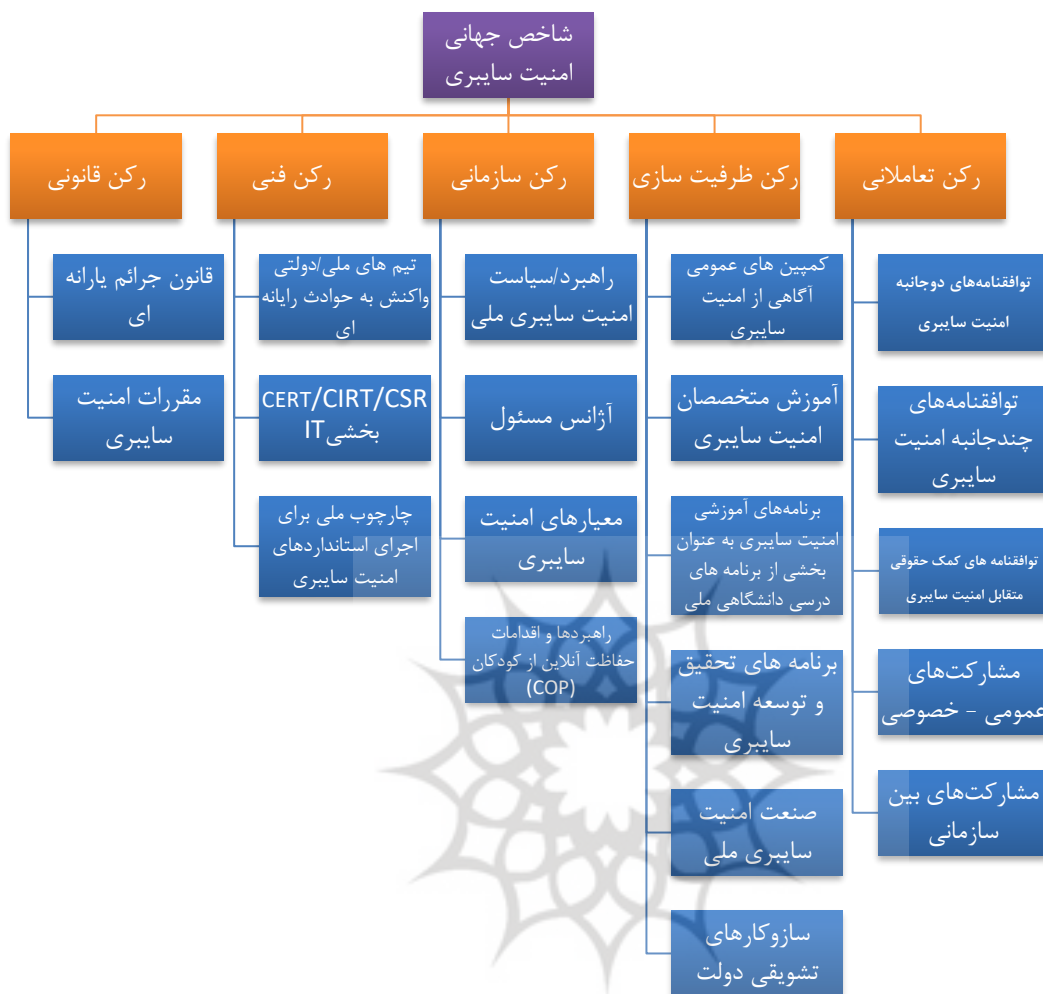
شاخص جهانی امنیت سایبری

رکن تعاملاتی

توافقنامه‌های دوجانبه امنیت سایبری

توافقنامه‌های چندجانبه امنیت سایبری

توافقنامه های کمک حقوقی متقابل امنیت سایبری

مشارکت‌های عمومی - خصوصی

مشارکت‌های بین سازمانی

رکن ظرفیت سازی

کمپین های عمومی آگاهی از امنیت سایبری

آموزش متخصصان امنیت سایبری

برنامه‌های آموزشی امنیت سایبری به عنوان بخشی از برنامه های درسی دانشگاهی ملی

برنامه های تحقیق و توسعه امنیت سایبری

صنعت امنیت سایبری ملی

سازوکارهای تشویقی دولت

رکن سازمانی

راهبرد/سیاست امنیت سایبری ملی

آژانس مسئول

معیارهای امنیت سایبری

راهبردها و اقدامات حفاظت آنلاین از کودکان (COP)

رکن فنی

تیم های ملی/دولتی واکنش به حوادث رایانه ای

CERT/CIRT/CSIRT بخشی

چارچوب ملی برای اجرای استانداردهای امنیت سایبری

رکن قانونی

قانون جرائم یارانه ای

مقررات امنیت سایبری